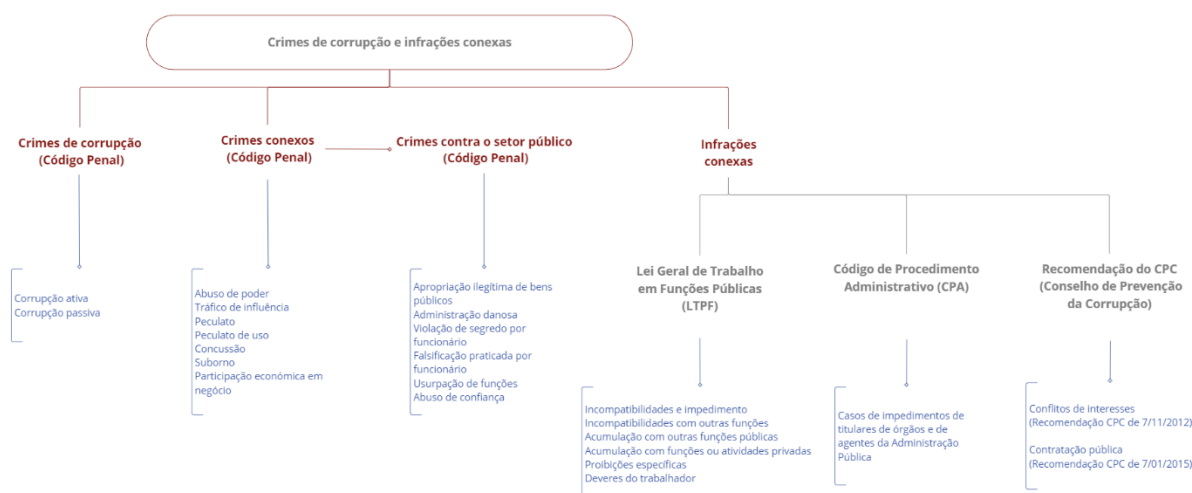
Crimes de corrupção e infrações conexas

Crimes de corrupção
(Código Penal)

Corrupção ativa
Corrupção passiva

Crimes conexos
(Código Penal)

Abuso de poder
Tráfico de influência
Peculato
Peculato de uso
Concussão
Suborno
Participação económica em negócio

Crimes contra o setor público
(Código Penal)

Apropriação ilegítima de bens públicos
Administração danosa
Violação de segredo por funcionário
Falsificação praticada por funcionário
Usurpação de funções
Abuso de confiança

Infrações conexas

Lei Geral de Trabalho em Funções Públicas (LTPF)

Incompatibilidades e impedimento
Incompatibilidades com outras funções
Acumulação com outras funções públicas
Acumulação com funções ou atividades privadas
Proibições específicas
Deveres do trabalhador

Código de Procedimento Administrativo (CPA)

Casos de impedimentos de titulares de órgãos e de agentes da Administração Pública

Recomendação do CPC (Conselho de Prevenção da Corrupção)

Conflitos de interesses
(Recomendação CPC de 7/11/2012)

Contratação pública
(Recomendação CPC de 7/01/2015)